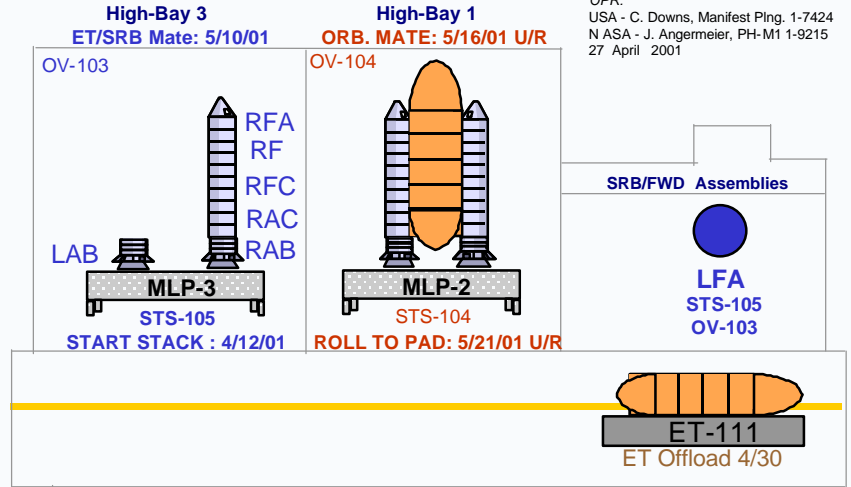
High-Bay 3
ET/SRB Mate: 5/10/01

High-Bay 1
ORB. MATE: 5/16/01 U/R

OPR:
USA - C. Downs, Manifest Plng. 1-7424
N ASA - J. Angermeier, PH-M1 1-9215
27 April 2001

OV-103

RFA
RF
RFC
RAC
RAB
LAB

MLP-3
STS-105
START STACK : 4/12/01

OV-104

MLP-2
STS-104
ROLL TO PAD: 5/21/01 U/R

SRB/FWD Assemblies

LFA
STS-105
OV-103

ET-111
ET Offload 4/30